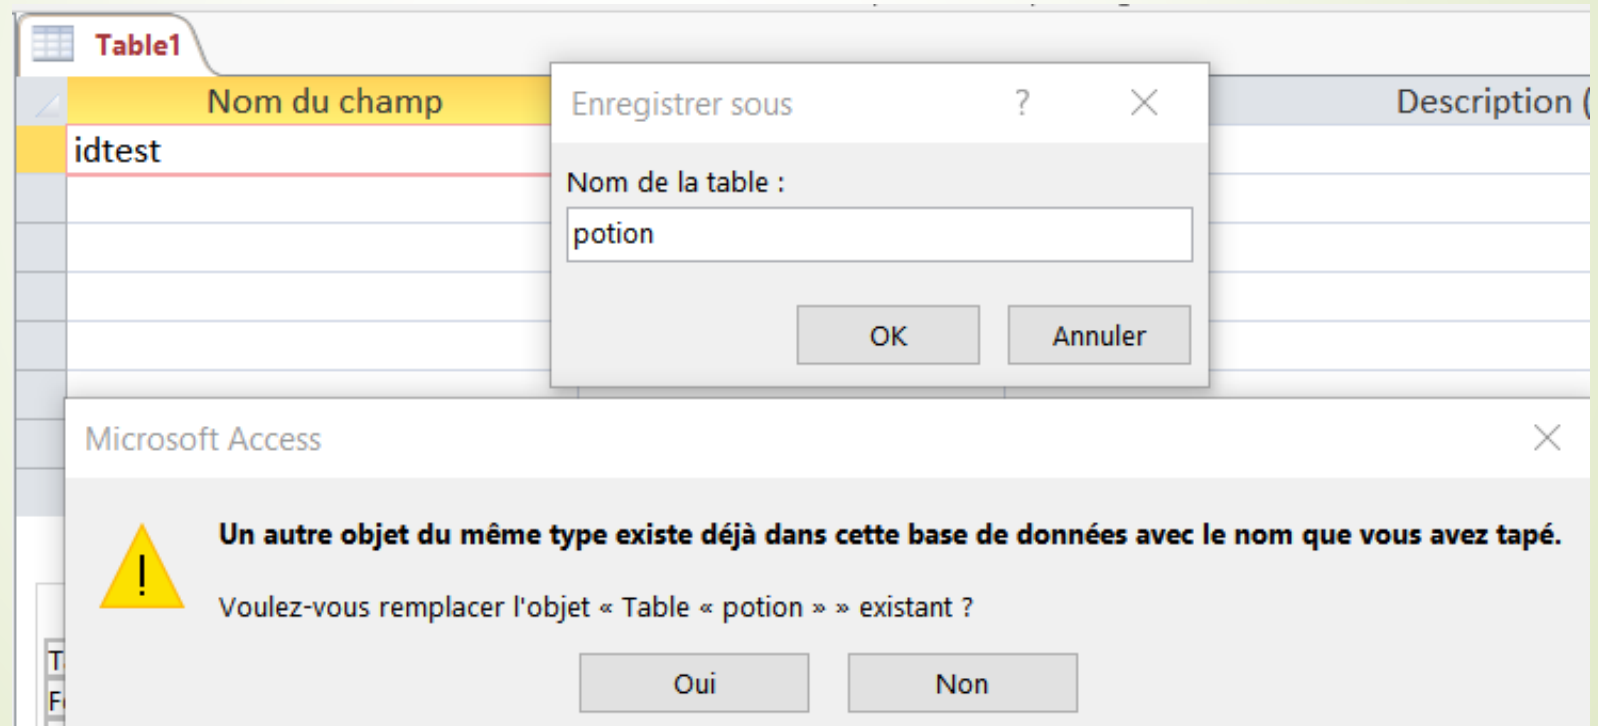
Table1

Nom du champ

idtest

Description (

Enregistrer sous ? ×

Nom de la table :

potion

OK Annuler

Microsoft Access ×

Un autre objet du même type existe déjà dans cette base de données avec le nom que vous avez tapé.

Voulez-vous remplacer l'objet « Table « potion » » existant ?

Oui Non

T

F